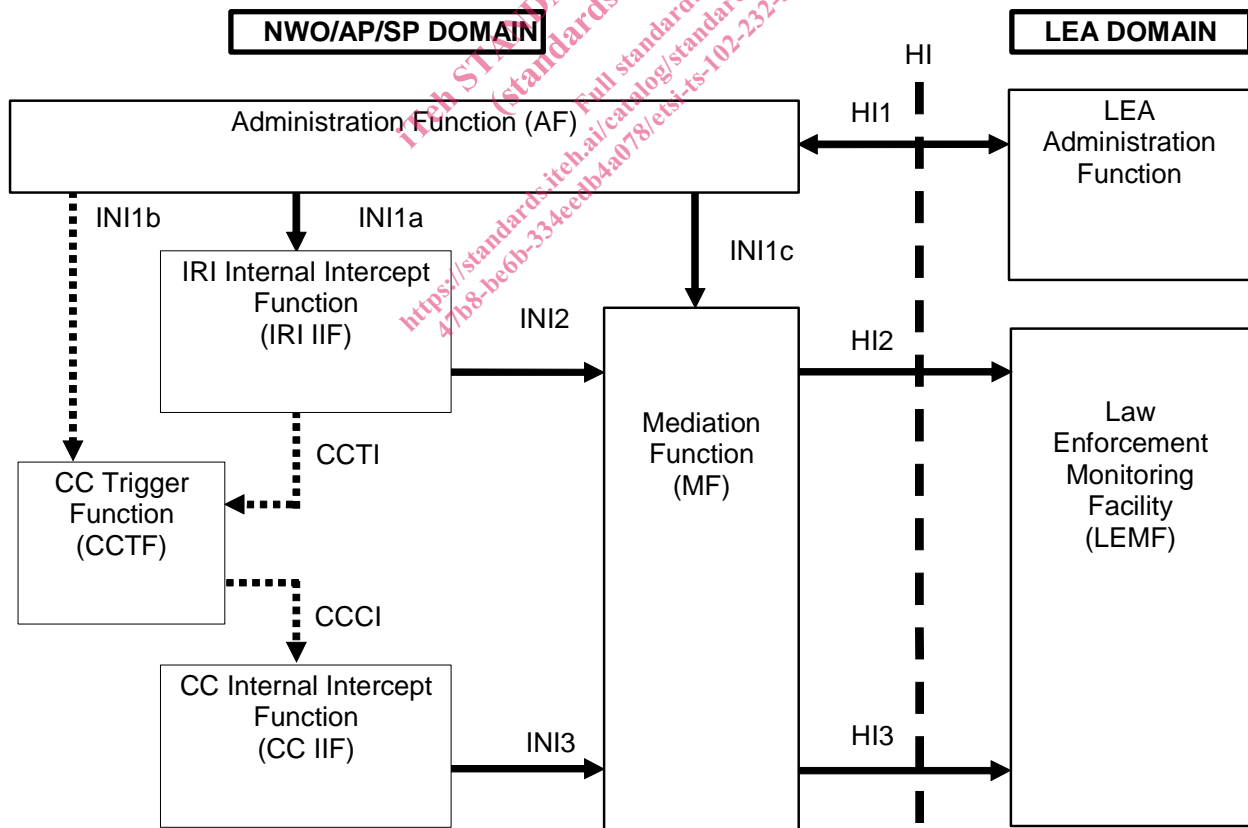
NWO/AP/SP DOMAIN

LEA DOMAIN

HI

Administration Function (AF)

HI1

LEA Administration Function

INI1b

INI1a

INI1c

IRI Internal Intercept Function (IRI IIF)

INI2

HI2

Mediation Function (MF)

Law Enforcement Monitoring Facility (LEMF)

CCTI

CC Trigger Function (CCTF)

CCCI

CC Internal Intercept Function (CC IIF)

INI3

HI3

iTeh STANDARD (standards Full standard https://standards.iteh.ai/catalog/standards 47b8-be6b-334eedb4a078/etsi-ts-102-232-